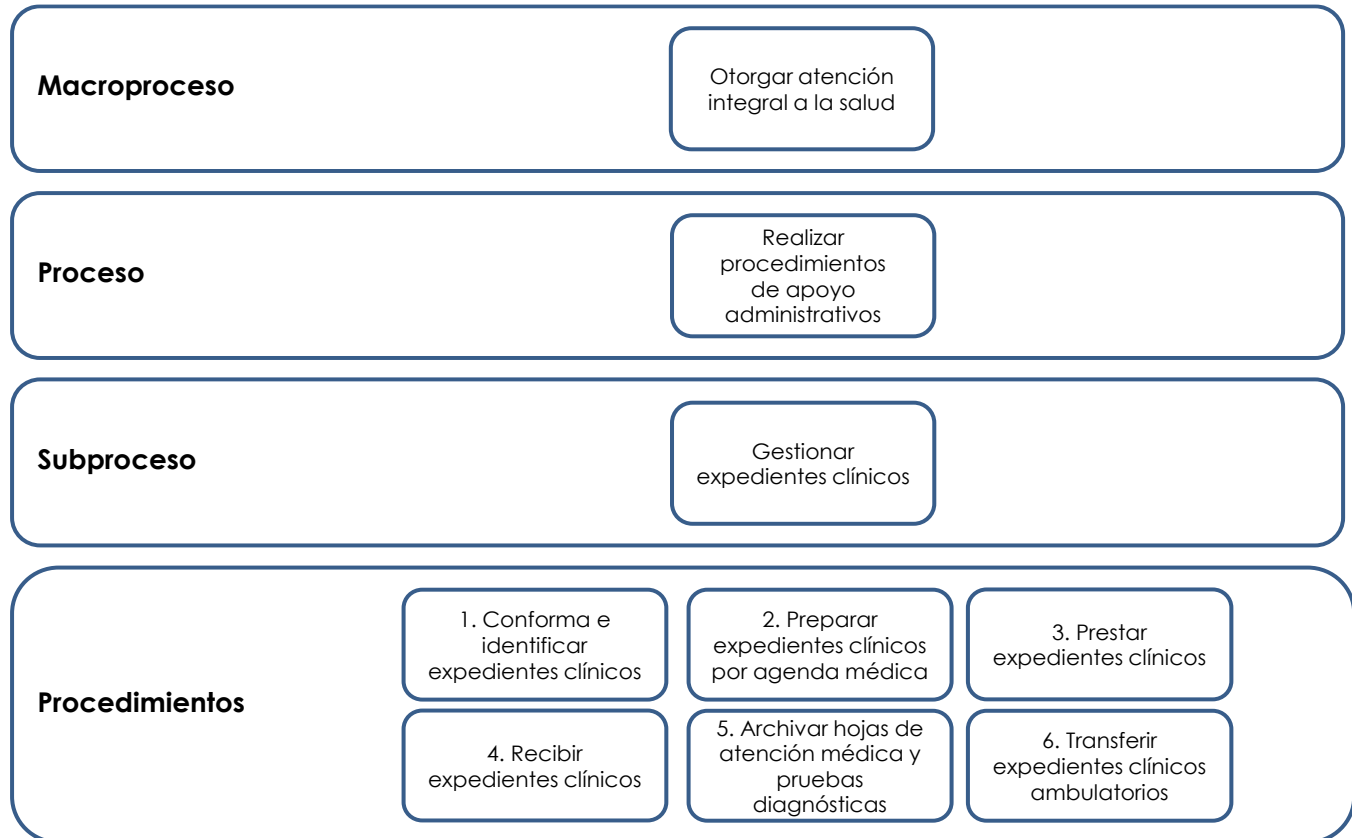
Macroproceso

Otorgar atención integral a la salud

Proceso

Realizar procedimientos de apoyo administrativos

Subproceso

Gestionar expedientes clínicos

Procedimientos

1. Conforma e identificar expedientes clínicos

2. Preparar expedientes clínicos por agenda médica

3. Prestar expedientes clínicos

4. Recibir expedientes clínicos

5. Archivar hojas de atención médica y pruebas diagnósticas

6. Transferir expedientes clínicos ambulatorios